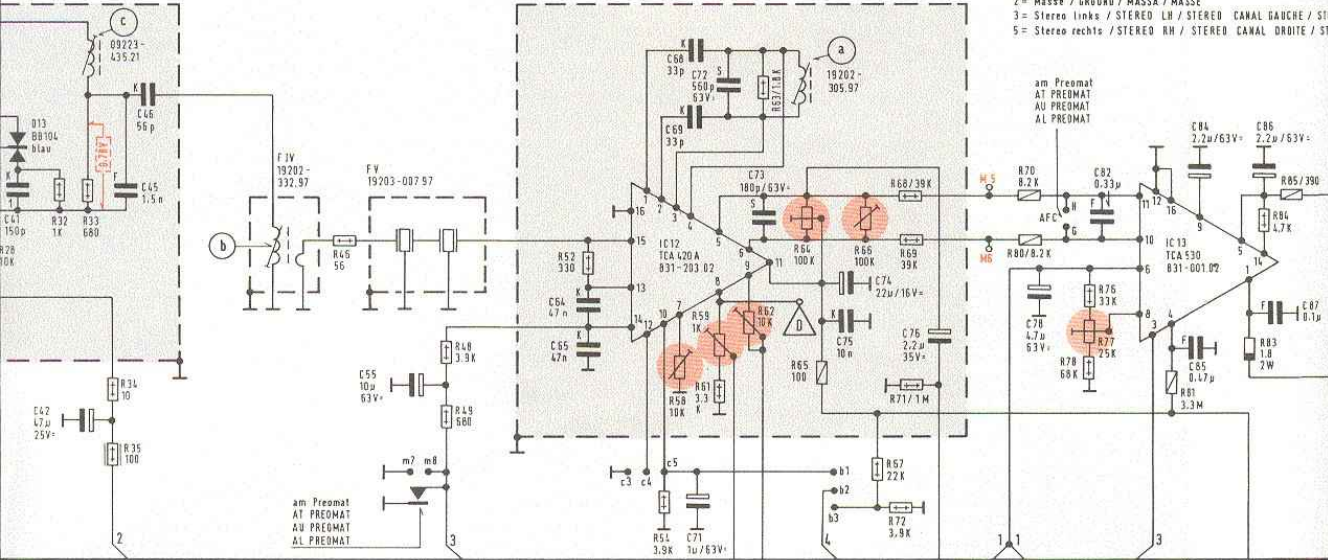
2 = Masse / GROUND / MASSA / MASSE
3 = Stereo links / STEREO LH / STEREO CANAL GAUCHE / ST
5 = Stereo rechts / STEREO RH / STEREO CANAL DROITE / ST

c
09223-435.21
D13 BB104 blau
K
0,78V
C46 56p
K
F
C45 1.5n
C41 150p
R32 1K
R33 680
R28 10K

b
FIV 19202-332.97
FV 19203-007.97
R45 56

R34 10
C42 47µ 25V=
R35 100
2

R48 3.9K
C55 10µ 63V=
R49 680
m7 m8
am Preomat
AT PREOMAT
AU PREOMAT
AL PREOMAT
3

K
C68 33p
C72 560p 63V=
S
R63/1.8K
a
19202-305.97
K
C69 33p
C73 180p/63V=
S
R68/39K
1 2 3 4
16
15
IC12 TCA 420 A 831-203.02
R52 330
K
13
C64 47n
C65 47n
14
12 10
7
8
9
5
6
11
R64 100K
R66 100K
R69 39K
C74 22µ/16V=
R59 1K
R62 10K
D
K
C75 10n
C76 2.2µ 35V=
R58 10K
R61 3.3K
R65 100
R71/1M
c3 c4 c5
b1
b2
b3
R67 22K
R72 3.9K
R54 3.9K
C71 1µ/63V=
4

am Preomat
AT PREOMAT
AU PREOMAT
AL PREOMAT
M5
M6
R70 8.2K
C82 0.33µ
AFC
H
G
R80/8.2K
C84 2.2µ/63V=
C86 2.2µ/63V=
R85/390
11 12 16
9
10
6
IC13 TCA 530 831-001.02
5
14
R84 4.7K
1
C78 4.7µ 63V=
R76 33K
R77 25K
R78 68K
8 3 4
F
C85 0.47µ
R81 3.3M
F
C87 0.1µ
R83 1.8 2W
1
3